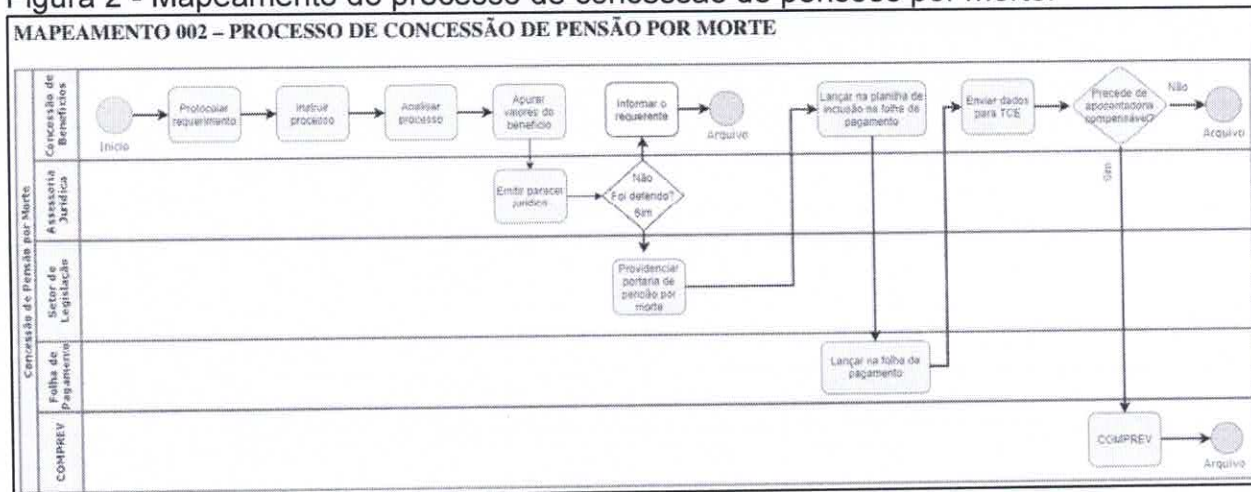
Figura 2 - Mapeamento do processo de concessão de pensões por morte.

MAPEAMENTO 002 – PROCESSO DE CONCESSÃO DE PENSÃO POR MORTE

Concessão de Pensão por Morte

Concessão de Benefícios

Assessoria Jurídica

Setor de Legislação

Folha de Pagamento

COMPREV

Início

Protocolar requerimento

Instruir processo

Analisar processo

Apurar valores do benefício

Informar o requerente

Arquivo

Lançar na planilha de inclusão na folha de pagamento

Enviar dados para TCE

Precede de aposentadoria compensável?

Não

Arquivo

Emitir parecer jurídico

Não

Foi deferido?

Sim

Sim

Providenciar portaria de pensão por morte

Lançar na folha de pagamento

COMPREV

Arquivo